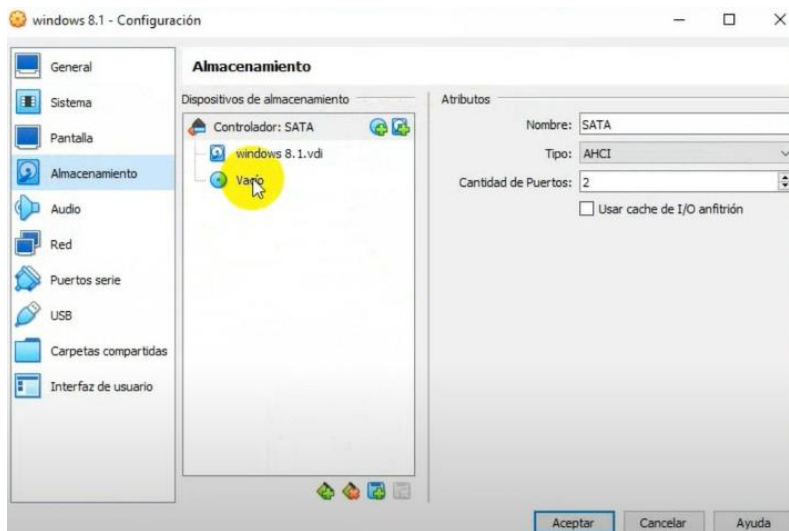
windows 8.1 - Configuración

General
Sistema
Pantalla
Almacenamiento
Audio
Red
Puertos serie
USB
Carpetas compartidas
Interfaz de usuario

Almacenamiento

Dispositivos de almacenamiento
Controlador: SATA
windows 8.1.vdi
Vacío

Atributos
Nombre: SATA
Tipo: AHCI
Cantidad de Puertos: 2
Usar cache de I/O anfitrión

Aceptar
Cancelar
Ayuda